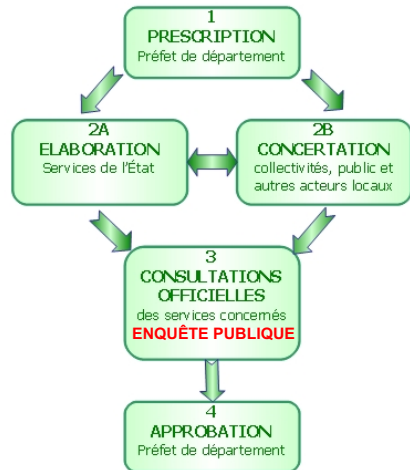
1
PRESCRIPTION
Préfet de département

2A
ELABORATION
Services de l'État

2B
CONCERTATION
collectivités, public et autres acteurs locaux

3
CONSULTATIONS OFFICIELLES
des services concernés
ENQUÊTE PUBLIQUE

4
APPROBATION
Préfet de département